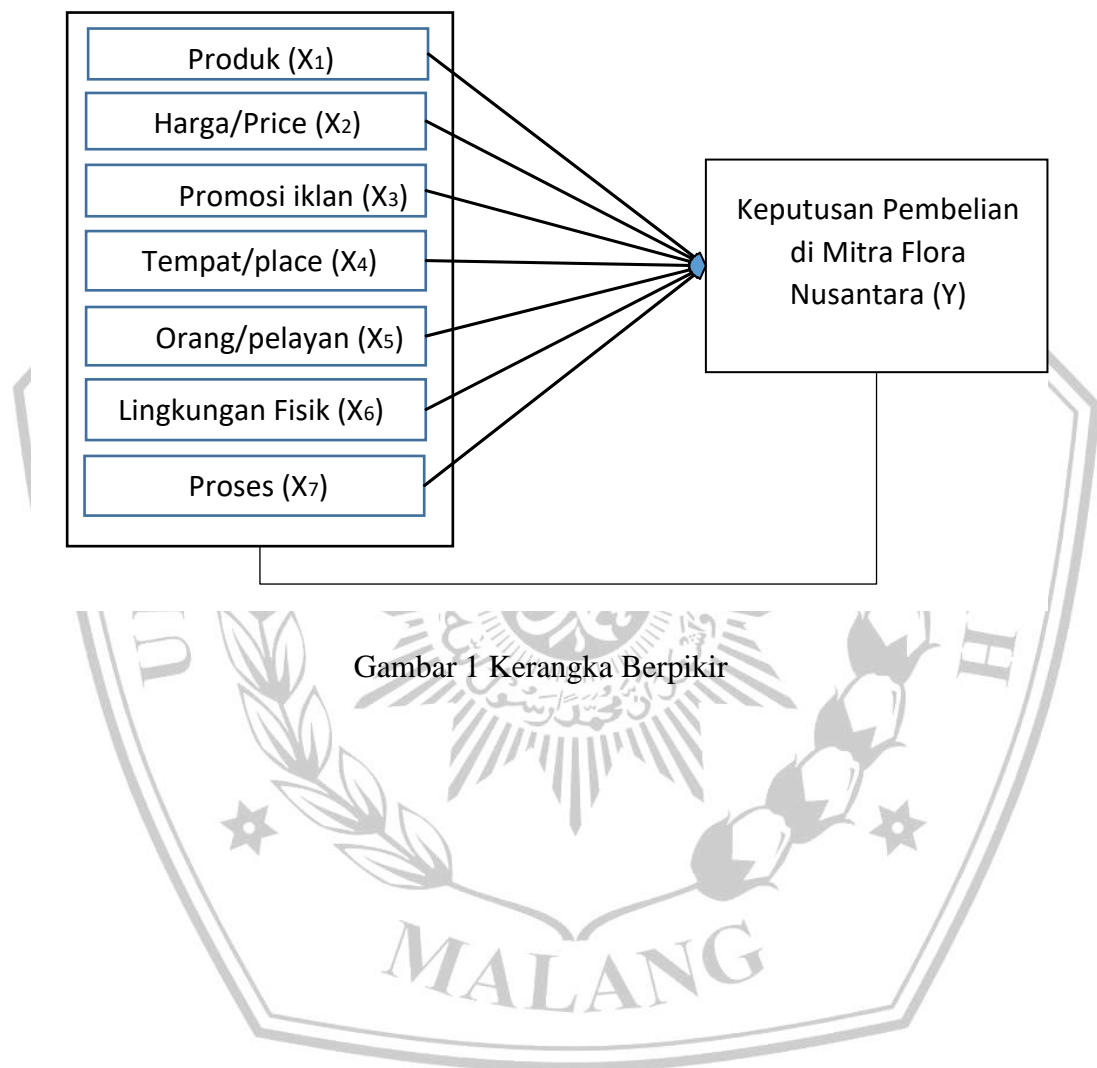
Produk ($X_1$)

Harga/Price ($X_2$)

Promosi iklan ($X_3$)

Tempat/place ($X_4$)

Orang/pelayan ($X_5$)

Lingkungan Fisik ($X_6$)

Proses ($X_7$)

Keputusan Pembelian di Mitra Flora Nusantara (Y)

Gambar 1 Kerangka Berpikir

MALANG